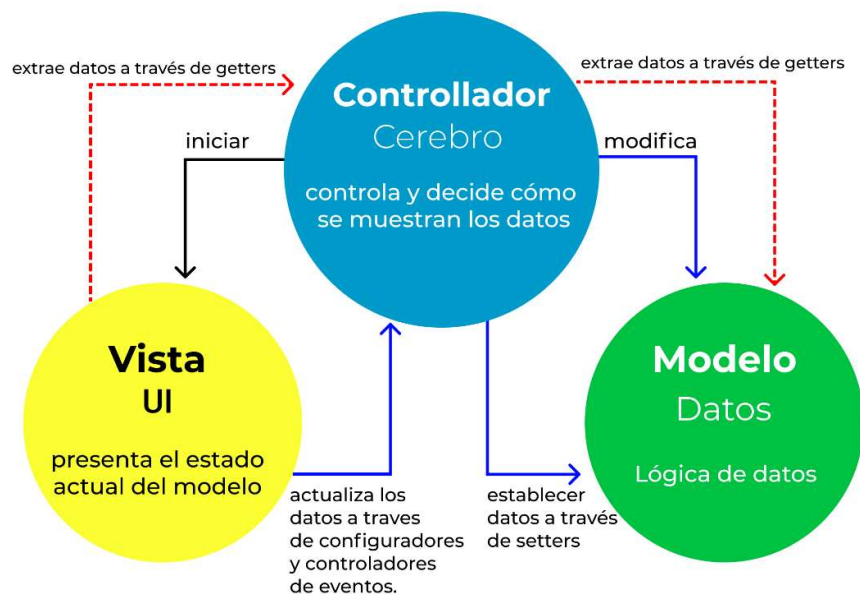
extrae datos a través de getters

Controllador
Cerebro

controla y decide cómo se muestran los datos

extrae datos a través de getters

iniciar

modifica

Vista
UI

presenta el estado actual del modelo

Modelo
Datos

Lógica de datos

actualiza los datos a traves de configuradores y controladores de eventos.

establecer datos a través de setters